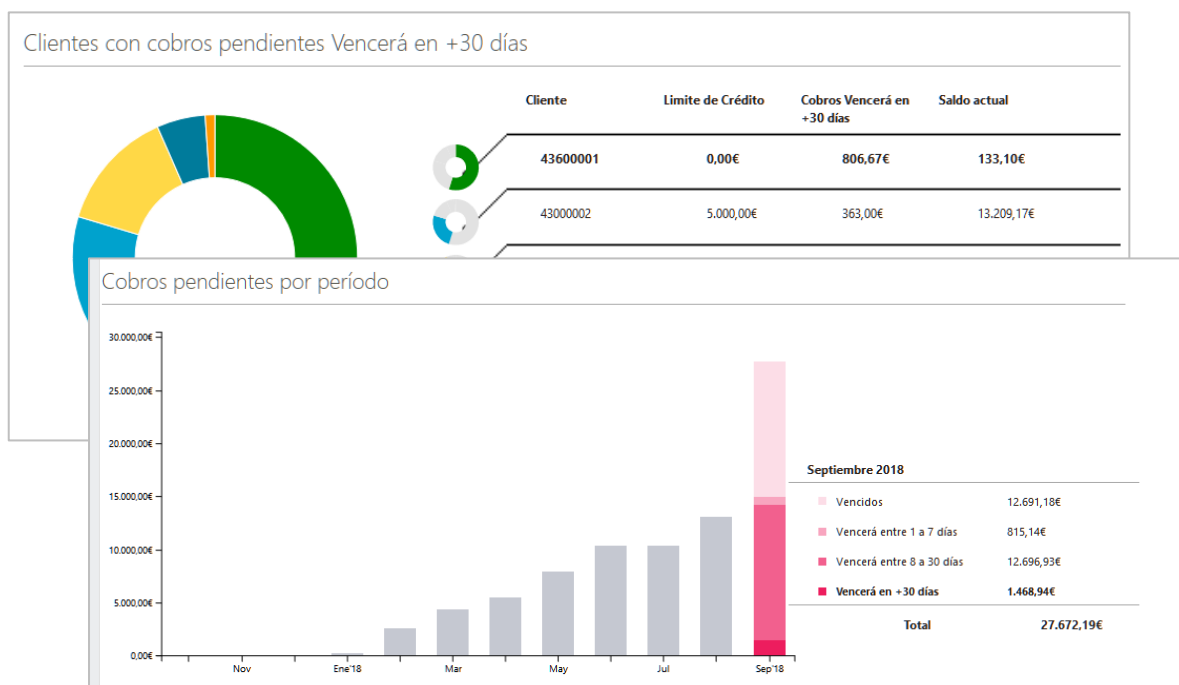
Clientes con cobros pendientes Vencerá en +30 días

| Cliente | Limite de Crédito | Cobros Vencerá en +30 días | Saldo actual |
|---|---|---|---|
| 43600001 | 0,00€ | 806,67€ | 133,10€ |
| 43000002 | 5.000,00€ | 363,00€ | 13.209,17€ |

Cobros pendientes por período

30.000,00€
25.000,00€
20.000,00€
15.000,00€
10.000,00€
5.000,00€
0,00€

Nov
Ene'18
Mar
May
Jul
Sep'18

Septiembre 2018

| | |
|---|---|
| Vencidos | 12.691,18€ |
| Vencerá entre 1 a 7 días | 815,14€ |
| Vencerá entre 8 a 30 días | 12.696,93€ |
| Vencerá en +30 días | 1.468,94€ |
| Total | 27.672,19€ |